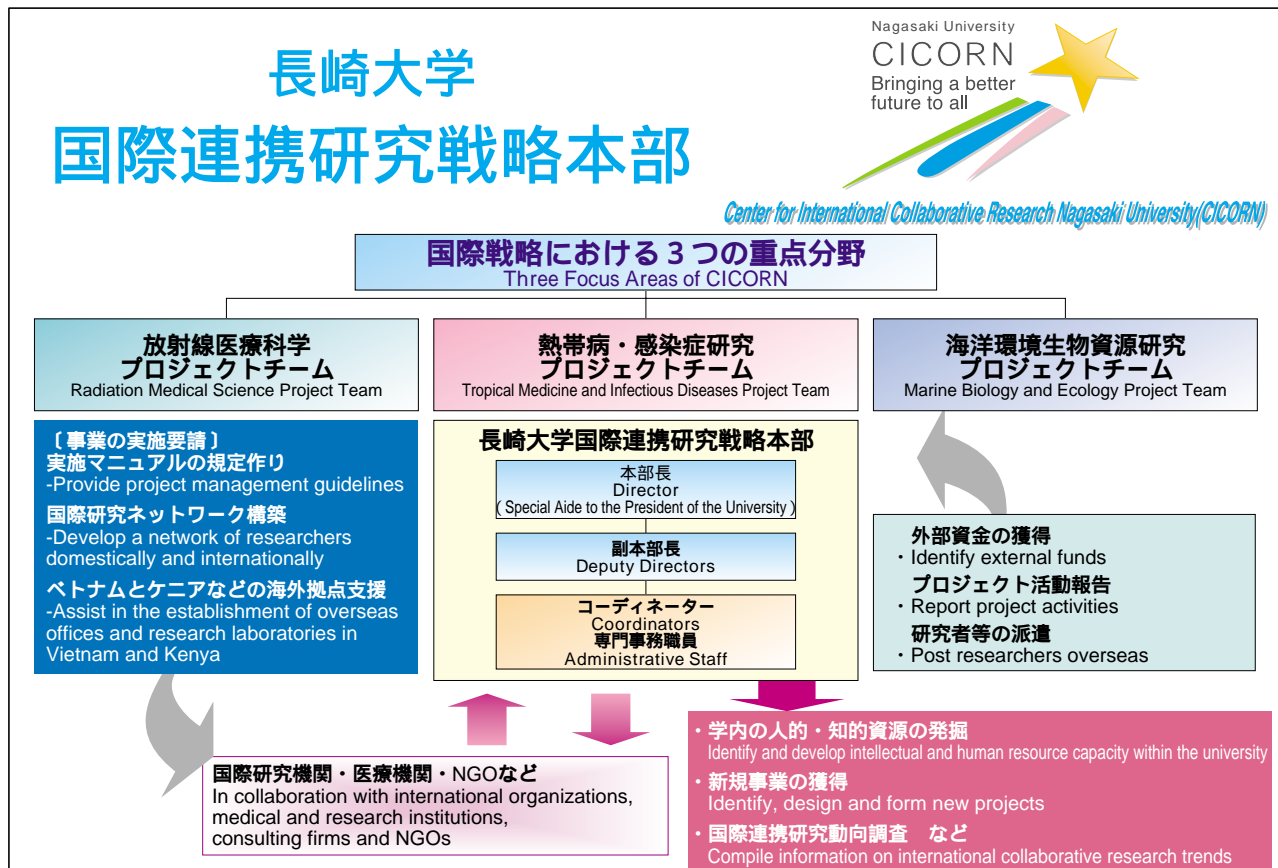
長崎大学
国際連携研究戦略本部

Nagasaki University
CICORN
Bringing a better future to all

Center for International Collaborative Research Nagasaki University(CICORN)

国際戦略における３つの重点分野
Three Focus Areas of CICORN

放射線医療科学
プロジェクトチーム
Radiation Medical Science Project Team

熱帯病・感染症研究
プロジェクトチーム
Tropical Medicine and Infectious Diseases Project Team

海洋環境生物資源研究
プロジェクトチーム
Marine Biology and Ecology Project Team

〔事業の実施要請〕
実施マニュアルの規定作り
-Provide project management guidelines
国際研究ネットワーク構築
-Develop a network of researchers domestically and internationally
ベトナムとケニアなどの海外拠点支援
-Assist in the establishment of overseas offices and research laboratories in Vietnam and Kenya

長崎大学国際連携研究戦略本部
本部長
Director
( Special Aide to the President of the University )
副本部長
Deputy Directors
コーディネーター
Coordinators
専門事務職員
Administrative Staff

外部資金の獲得
・Identify external funds
プロジェクト活動報告
・Report project activities
研究者等の派遣
・Post researchers overseas

国際研究機関・医療機関・NGOなど
In collaboration with international organizations, medical and research institutions, consulting firms and NGOs

・学内の人的・知的資源の発掘
Identify and develop intellectual and human resource capacity within the university
・新規事業の獲得
Identify, design and form new projects
・国際連携研究動向調査　など
Compile information on international collaborative research trends